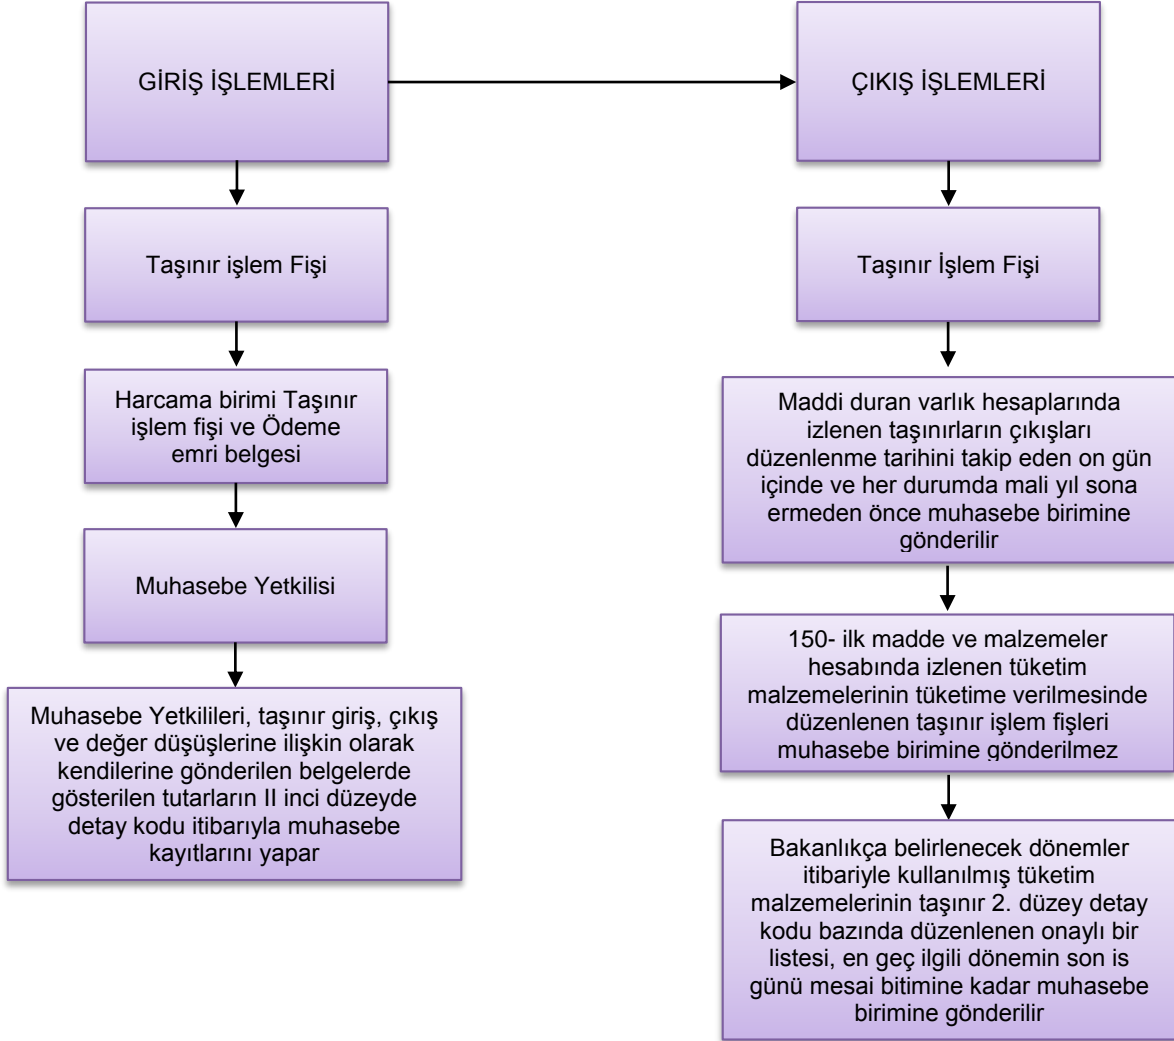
GİRİŞ İŞLEMLERİ

Taşınır işlem Fişi

Harcama birimi Taşınır işlem fişi ve Ödeme emri belgesi

Muhasebe Yetkilisi

Muhasebe Yetkilileri, taşınır giriş, çıkış ve değer düşüşlerine ilişkin olarak kendilerine gönderilen belgelerde gösterilen tutarların II inci düzeyde detay kodu itibarıyla muhasebe kayıtlarını yapar

ÇIKIŞ İŞLEMLERİ

Taşınır İşlem Fişi

Maddi duran varlık hesaplarında izlenen taşınırların çıkışları düzenlenme tarihini takip eden on gün içinde ve her durumda mali yıl sona ermeden önce muhasebe birimine gönderilir

150- ilk madde ve malzemeler hesabında izlenen tüketim malzemelerinin tüketime verilmesinde düzenlenen taşınır işlem fişleri muhasebe birimine gönderilmez

Bakanlıkça belirlenecek dönemler itibariyle kullanılmış tüketim malzemelerinin taşınır 2. düzey detay kodu bazında düzenlenen onaylı bir listesi, en geç ilgili dönemin son is günü mesai bitimine kadar muhasebe birimine gönderilir